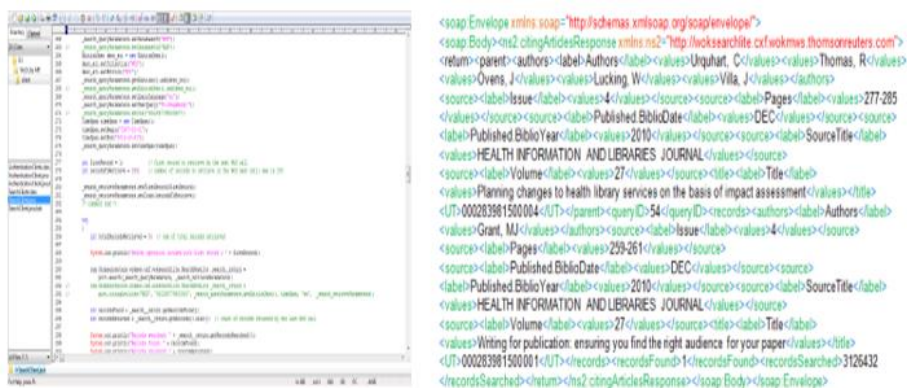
<soap Envelope xmlns soap="http://schemas xmlsoap.org/soap/envelope/">
<soap Body><ns2 citingArticlesResponse xmlns:ns2="http://woksearchlite cxf.wokmws.thomsonreuters.com">
<return><parent><authors><label>Authors</label><values>Urquhart, C</values><values>Thomas, R</values>
<values>Ovens, J</values><values>Lucking, W</values><values>Villa, J</values></authors>
<source><label>Issue</label><values>4</values></source><source><label>Pages</label><values>277-285</values></source><source><label>Published.BiblioDate</label><values>DEC</values></source><source>
<label>Published.BiblioYear</label><values>2010</values></source><source><label>SourceTitle</label>
<values>HEALTH INFORMATION AND LIBRARIES JOURNAL</values></source>
<source><label>Volume</label><values>27</values></source><title><label>Title</label>
<values>Planning changes to health library services on the basis of impact assessment</values></title>
<UT>000283981500004</UT></parent><queryID>54</queryID><records><authors><label>Authors</label>
<values>Grant, MJ</values></authors><source><label>Issue</label><values>4</values></source>
<source><label>Pages</label><values>259-261</values></source>
<source><label>Published.BiblioDate</label><values>DEC</values></source><source>
<label>Published.BiblioYear</label><values>2010</values></source><source><label>SourceTitle</label>
<values>HEALTH INFORMATION AND LIBRARIES JOURNAL</values></source>
<source><label>Volume</label><values>27</values></source><title><label>Title</label>
<values>Writing for publication: ensuring you find the right audience for your paper</values></title>
<UT>000283981500001</UT></records><recordsFound>1</recordsFound><recordsSearched>3126432</recordsSearched></return></ns2 citingArticlesResponse></soap Body></soap Envelope>